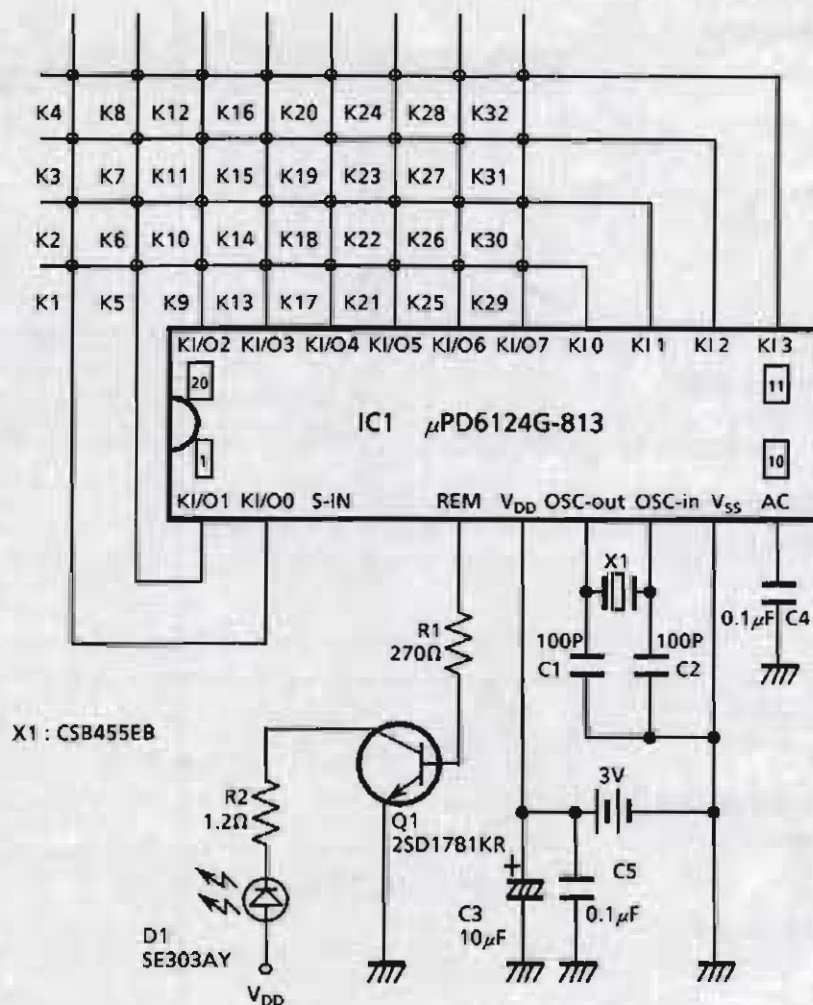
K4 K8 K12 K16 K20 K24 K28 K32
K3 K7 K11 K15 K19 K23 K27 K31
K2 K6 K10 K14 K18 K22 K26 K30
K1 K5 K9 K13 K17 K21 K25 K29

KI/O2 KI/O3 KI/O4 KI/O5 KI/O6 KI/O7 KI0 KI1 KI2 KI3
20
11
IC1 $\mu$PD6124G-813
1
10
KI/O1 KI/O0 S-IN REM $V_{DD}$ OSC-out OSC-in $V_{SS}$ AC

X1
R1
270Ω
100P
C1
100P
C2
0.1$\mu$F C4

X1 : CSB455EB

R2
1.2Ω
Q1
2SD1781KR
3V
C5
0.1$\mu$F
C3
10$\mu$F
D1
SE303AY
$V_{DD}$